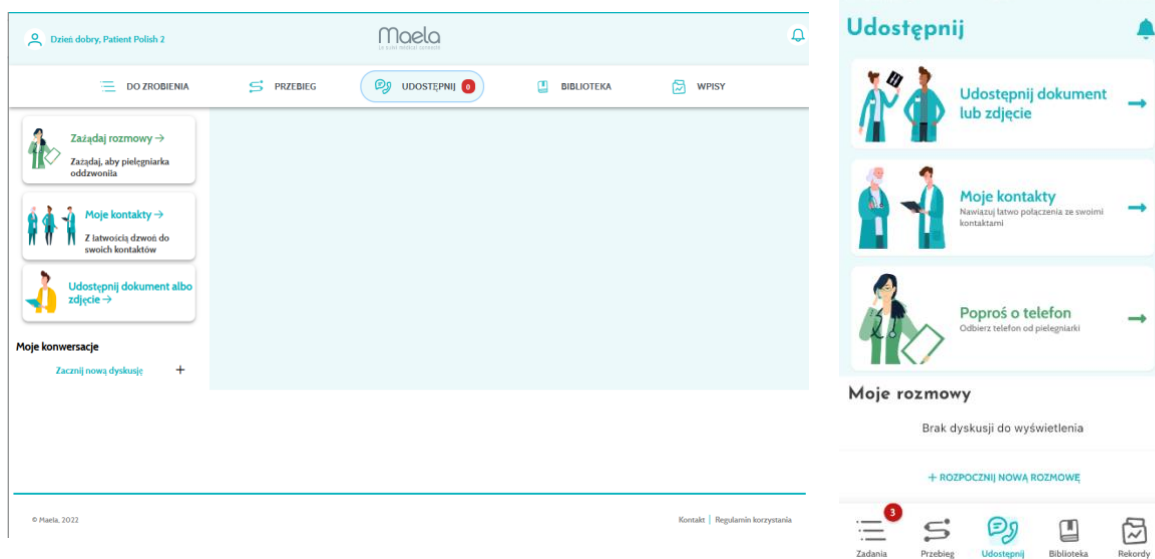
Dzień dobry, Patient Polish 2

Maela

DO ZROBIENIA
PRZEBIEG
UDOSTĘPNIJ 0
BIBLIOTEKA
WPISY

Zażądaj rozmowy →
Zażądaj, aby pielęgniarka oddzwoniła

Moje kontakty →
Z łatwością dzwoń do swoich kontaktów

Udostępnij dokument albo zdjęcie →

Moje konwersacje

Zacznij nową dyskusję +

© Maela, 2022

Kontakt | Regulamin korzystania

Udostępnij

Udostępnij dokument lub zdjęcie →

Moje kontakty
Nawiązuj łatwo połączenia ze swoimi kontaktami →

Poproś o telefon
Odbierz telefon od pielęgniarki →

Moje rozmowy

Brak dyskusji do wyświetlenia

+ ROZPOCZNIJ NOWĄ ROZMOWĘ

3
Zadania
Przebieg
Udostępnij
Biblioteka
Rekordy